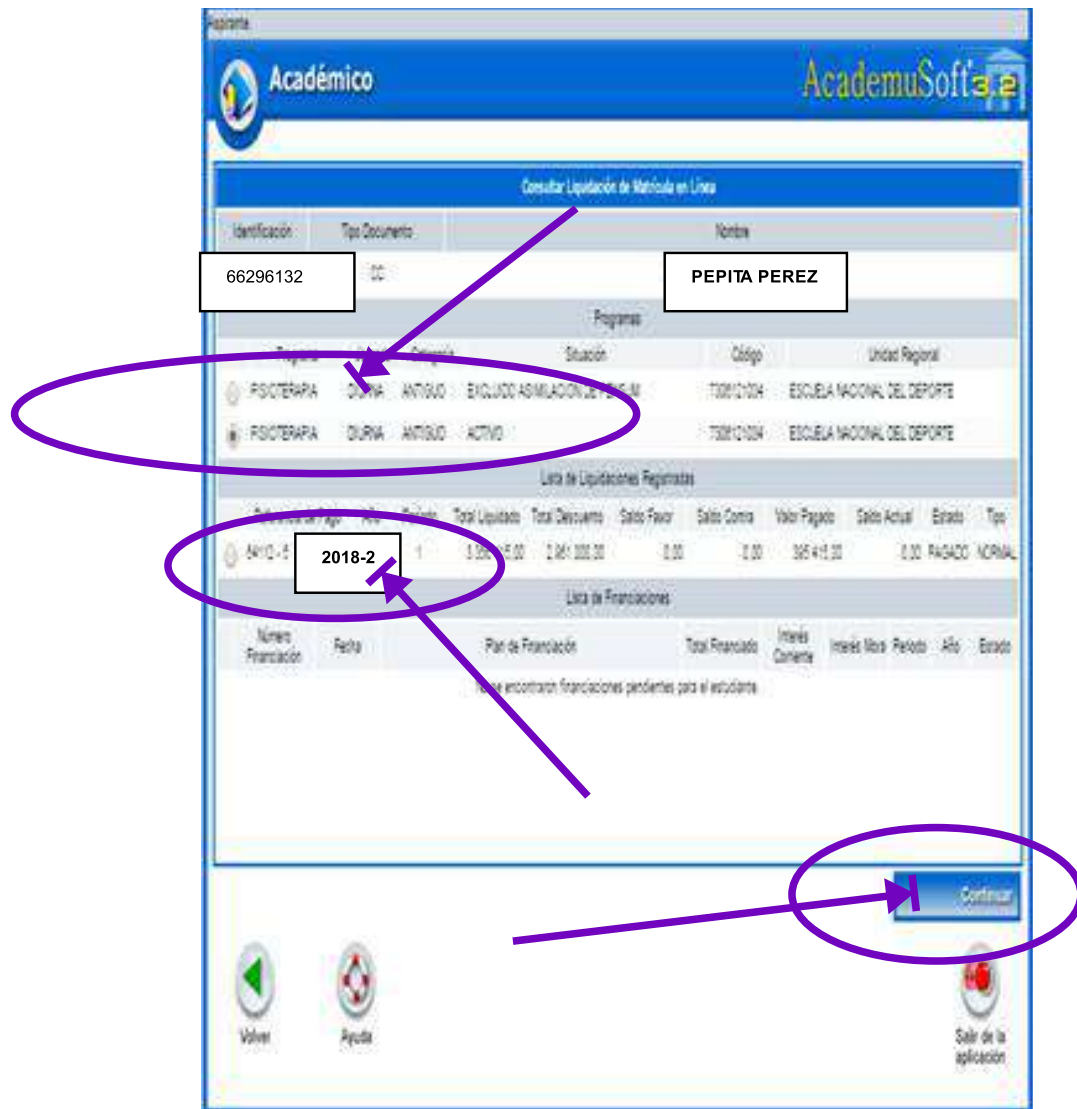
Aspirante

Académico

AcademuSoft 3.2

Consultar Liquidación de Matrícula en Línea

| Identificación | Tipo Documento | Nombre |
|---|---|---|
| 66296132 | CC | PEPITA PEREZ |

Programas

| Programa | Jornada | Categoría | Situación | Código | Unidad Regional |
|---|---|---|---|---|---|
| FISIOTERAPIA | DIURNA | ANTIGUO | EXCLUIDO ASIMILACION DE PENSUM | 7308121004 | ESCUELA NACIONAL DEL DEPORTE |
| FISIOTERAPIA | DIURNA | ANTIGUO | ACTIVO | 7308121004 | ESCUELA NACIONAL DEL DEPORTE |

Lista de Liquidaciones Registradas

| Referencia de Pago | Año | Periodo | Total Liquidado | Total Descuento | Saldo Favor | Saldo Contra | Valor Pagado | Saldo Actual | Estado | Tipo |
|---|---|---|---|---|---|---|---|---|---|---|
| 84112 - 5 | 2018-2 | 1 | 3.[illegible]5.00 | 2.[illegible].00 | 0.00 | 0.00 | 395.415.00 | 0.00 | PAGADO | NORMAL |

Lista de Financiaciones

| Número Financiación | Fecha | Plan de Financiación | Total Financiado | Interés Corriente | Interés Mora | Periodo | Año | Estado |
|---|---|---|---|---|---|---|---|---|

No se encontraron financiaciones pendientes para el estudiante

Continuar

Volver

Ayuda

Salir de la aplicación